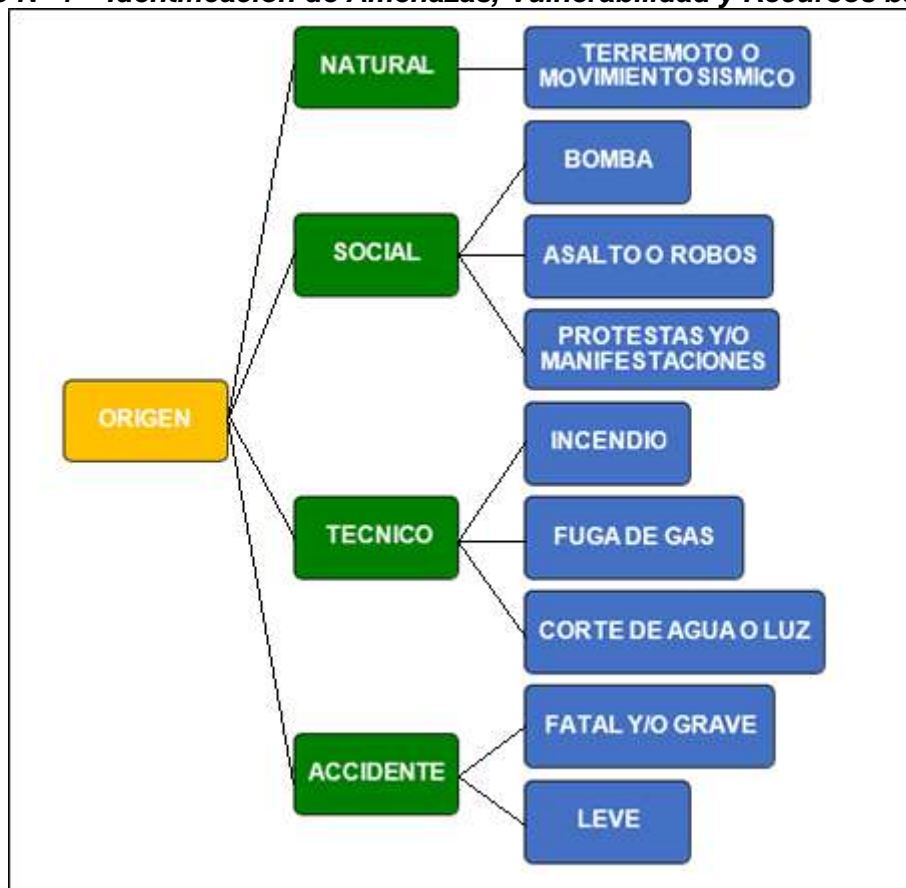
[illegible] Identificación de Amenazas, Vulnerabilidad y Recursos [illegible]

ORIGEN

NATURAL

TERREMOTO O MOVIMIENTO SISMICO

SOCIAL

BOMBA

ASALTO O ROBOS

PROTESTAS Y/O MANIFESTACIONES

TECNICO

INCENDIO

FUGA DE GAS

CORTE DE AGUA O LUZ

ACCIDENTE

FATAL Y/O GRAVE

LEVE